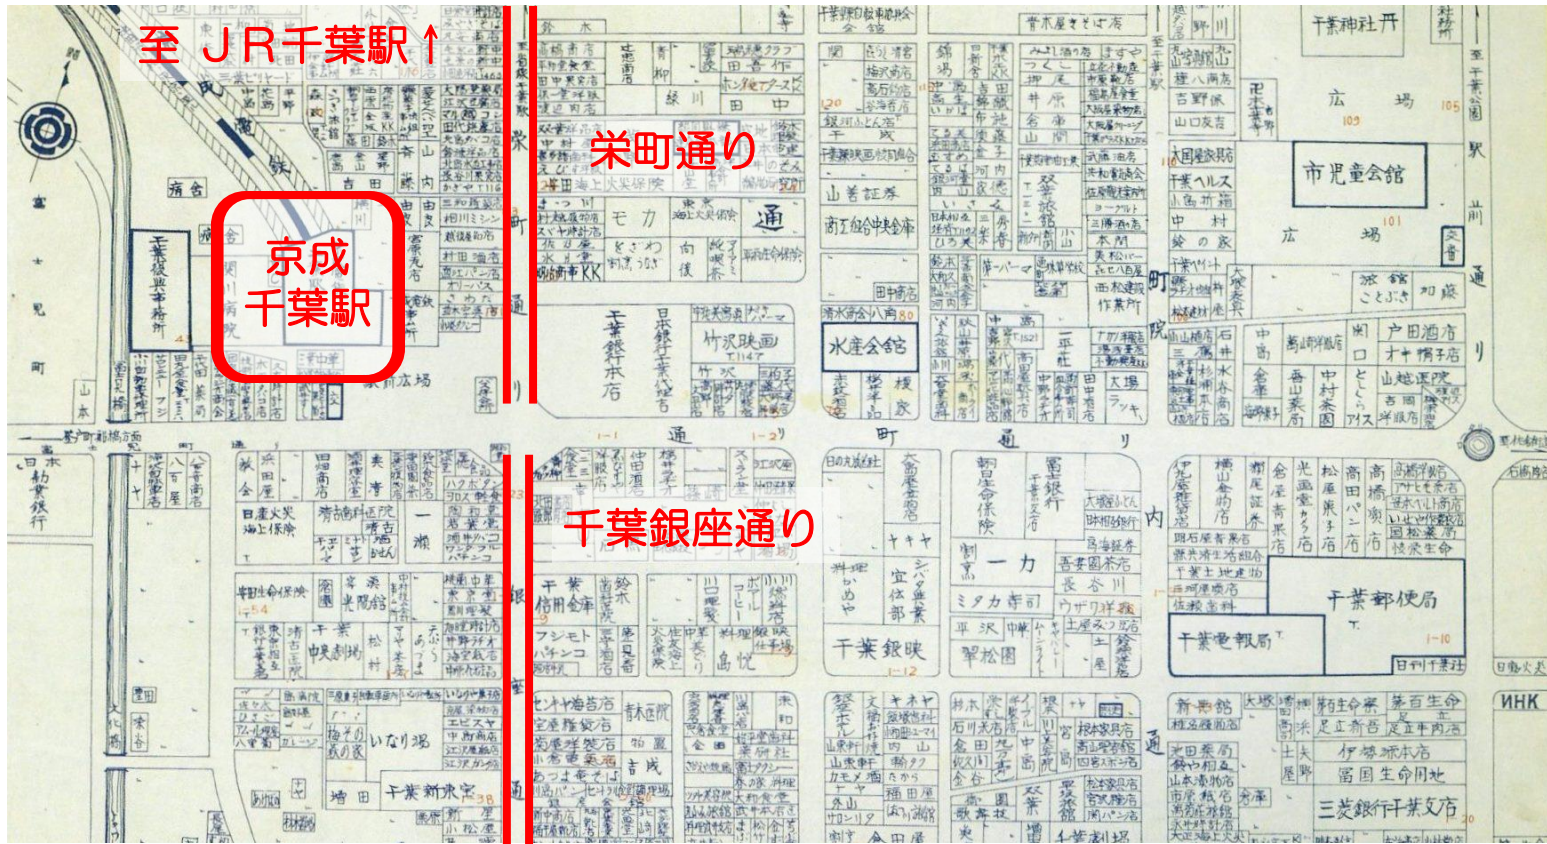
至ＪＲ千葉駅↑

栄町通り

京成
千葉駅

千葉銀座通り

千葉神社
市児童会館
広場
広場
千葉駅前通り
水産会館
竹沢映画
千葉銀映
千葉郵便局
千葉電報局
三菱銀行千葉支店
千葉新東宝
いなり湯
千葉中央劇場
千葉銀行
千葉信用金庫
日本勧業銀行
千葉復興事務所
富士見町
通町通り
院内
NHK